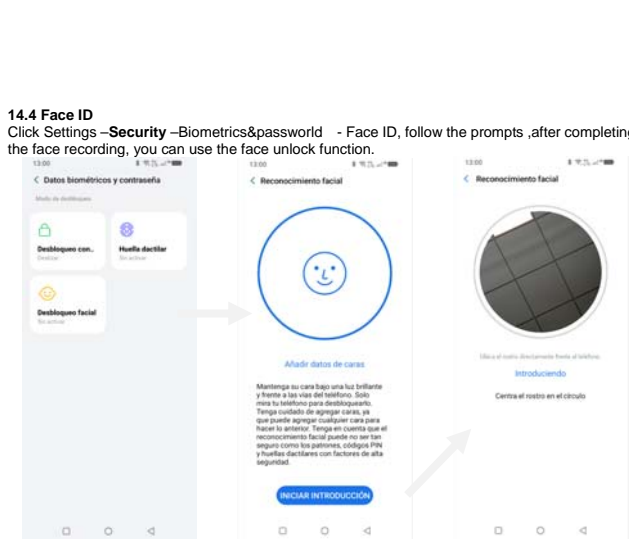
**14.4 Face ID**

Click Settings –**Security** –Biometrics&passworld - Face ID, follow the prompts ,after completin the face recording, you can use the face unlock function.

13:00

< Datos biométricos y contraseña

Modo de desbloqueo

Desbloqueo con..

Desactivar

Huella dactilar

Sin activar

Desbloqueo facial

Sin activar

13:00

< Reconocimiento facial

Añadir datos de caras

Mantenga su cara bajo una luz brillante y frente a las vías del teléfono. Solo mira tu teléfono para desbloquearlo. Tenga cuidado de agregar caras, ya que puede agregar cualquier cara para hacer lo anterior. Tenga en cuenta que el reconocimiento facial puede no ser tan seguro como los patrones, códigos PIN y huellas dactilares con factores de alta seguridad.

INICIAR INTRODUCCIÓN

13:00

< Reconocimiento facial

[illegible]

Introduciendo

Centra el rostro en el círculo